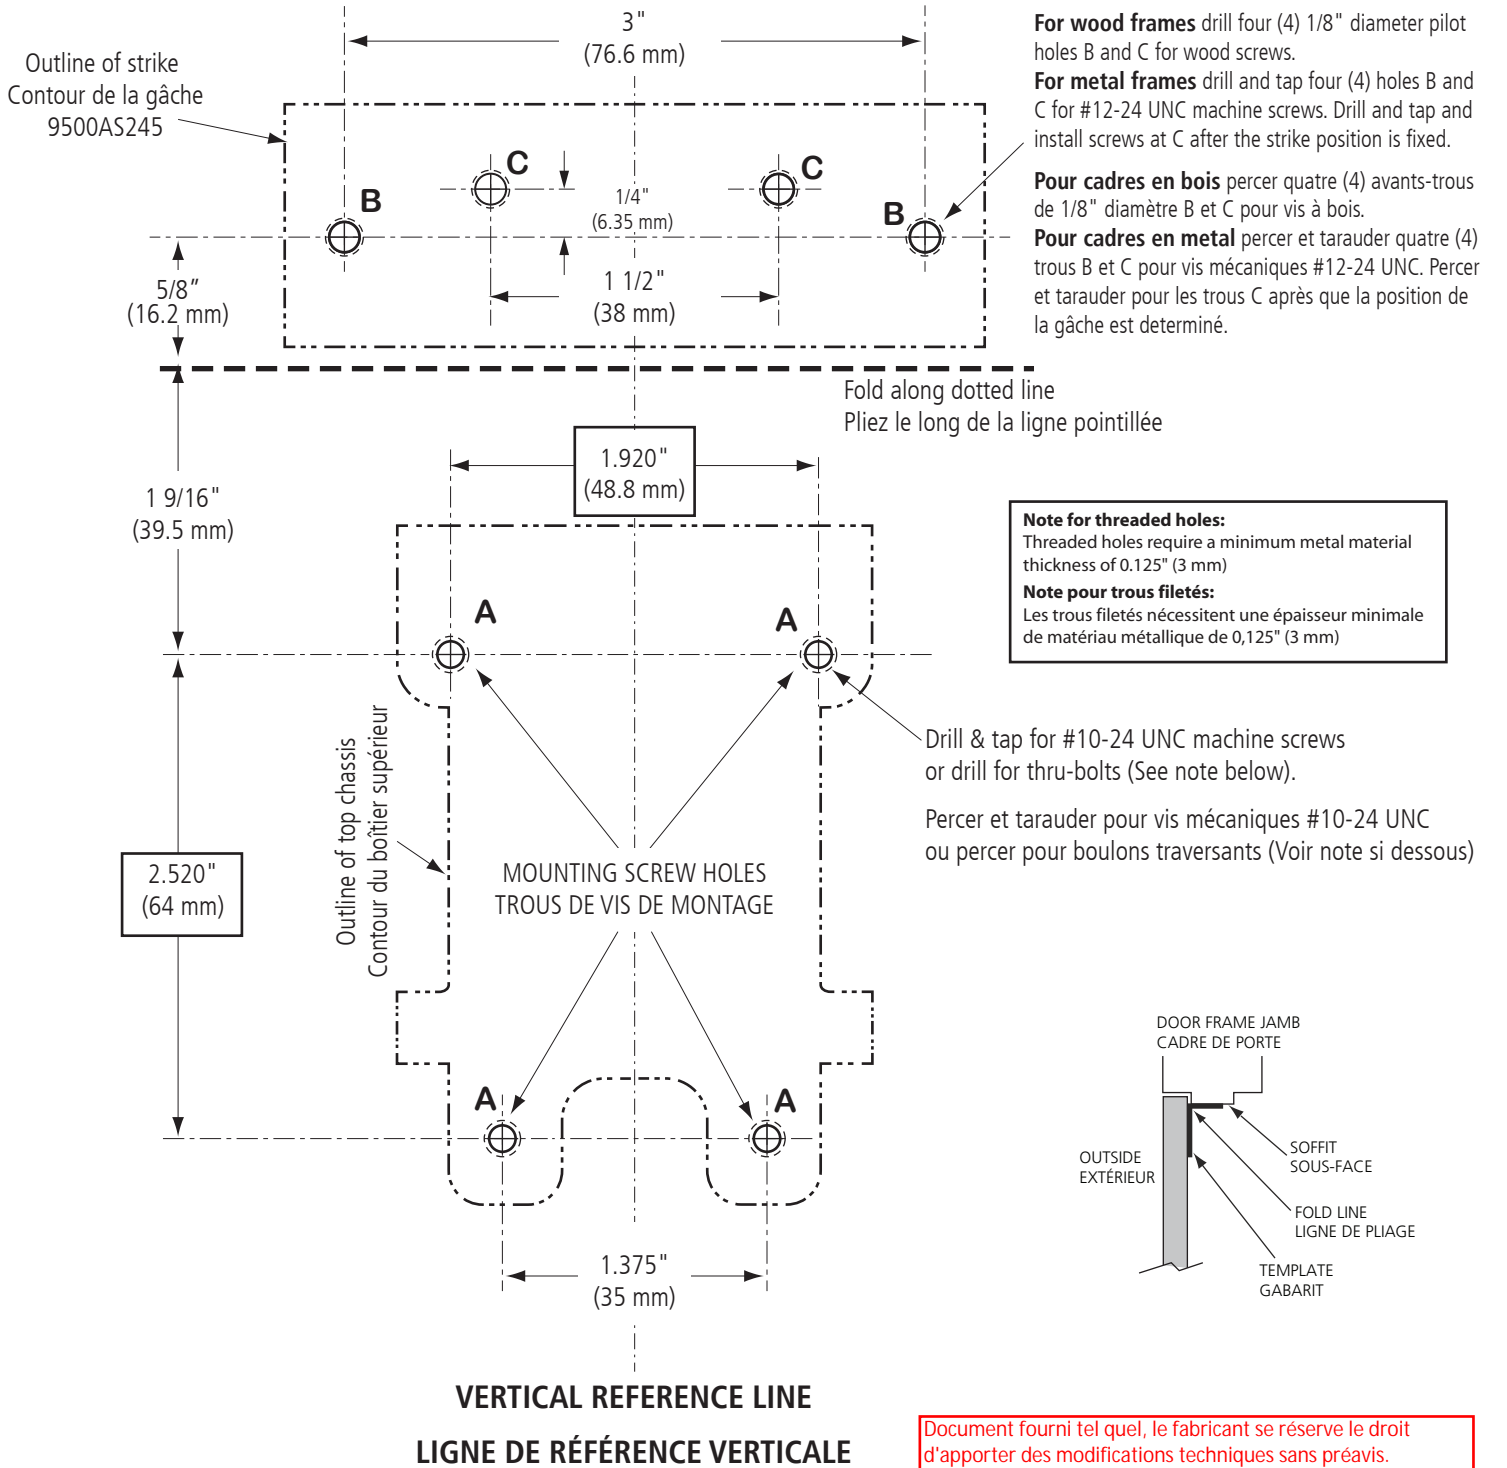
3"
(76.6 mm)

Outline of strike
Contour de la gâche
9500AS245

**For wood frames** drill four (4) 1/8" diameter pilot holes B and C for wood screws.
**For metal frames** drill and tap four (4) holes B and C for #12-24 UNC machine screws. Drill and tap and install screws at C after the strike position is fixed.

**Pour cadres en bois** percer quatre (4) avants-trous de 1/8" diamètre B et C pour vis à bois.
**Pour cadres en metal** percer et tarauder quatre (4) trous B et C pour vis mécaniques #12-24 UNC. Percer et tarauder pour les trous C après que la position de la gâche est determiné.

C
C
B
B
1/4"
(6.35 mm)
5/8"
(16.2 mm)
1 1/2"
(38 mm)

Fold along dotted line
Pliez le long de la ligne pointillée

1.920"
(48.8 mm)

1 9/16"
(39.5 mm)

**Note for threaded holes:**
Threaded holes require a minimum metal material thickness of 0.125" (3 mm)
**Note pour trous filetés:**
Les trous filetés nécessitent une épaisseur minimale de matériau métallique de 0,125" (3 mm)

A
A

Drill & tap for #10-24 UNC machine screws or drill for thru-bolts (See note below).

Percer et tarauder pour vis mécaniques #10-24 UNC ou percer pour boulons traversants (Voir note si dessous)

Outline of top chassis
Contour du boîtier supérieur

2.520"
(64 mm)

MOUNTING SCREW HOLES
TROUS DE VIS DE MONTAGE

DOOR FRAME JAMB
CADRE DE PORTE

A
A

OUTSIDE
EXTÉRIEUR
SOFFIT
SOUS-FACE
FOLD LINE
LIGNE DE PLIAGE
TEMPLATE
GABARIT

1.375"
(35 mm)

VERTICAL REFERENCE LINE
LIGNE DE RÉFÉRENCE VERTICALE

Document fourni tel quel, le fabricant se réserve le droit d'apporter des modifications techniques sans préavis.